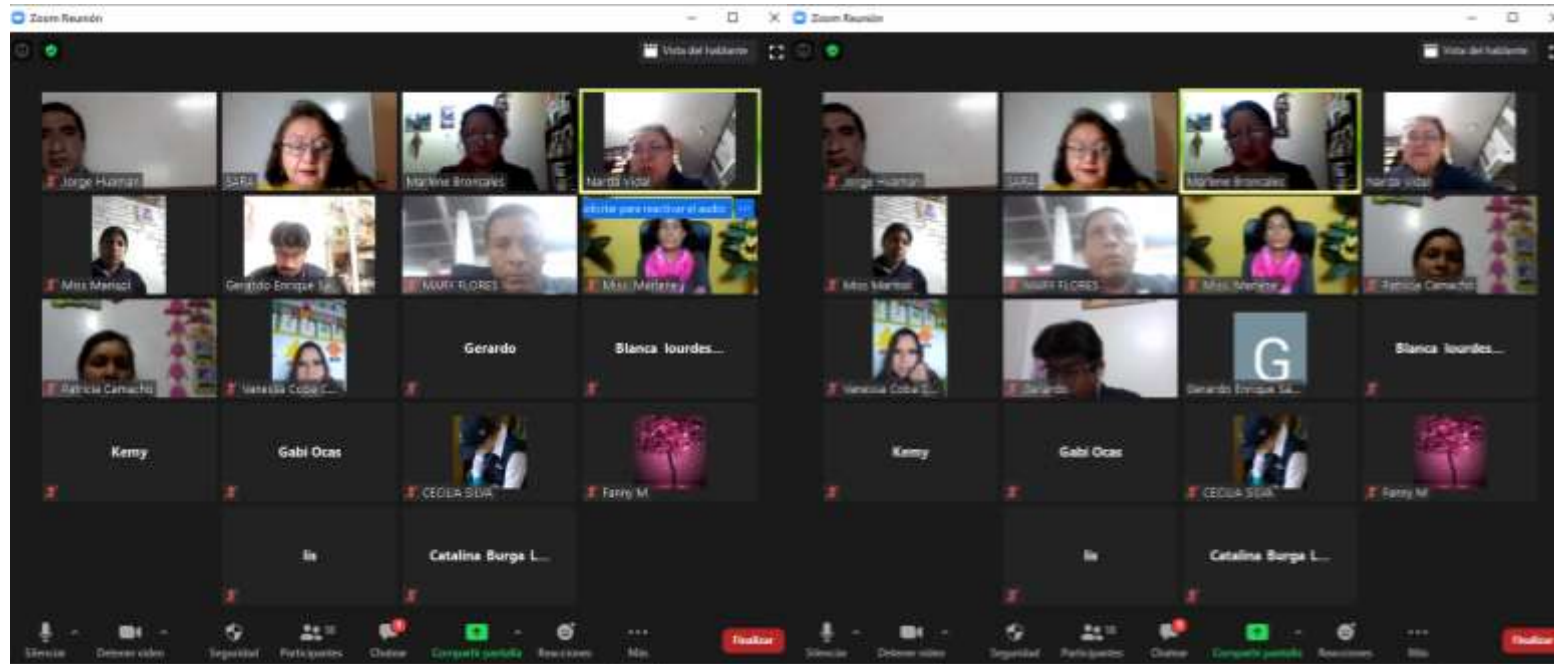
Zoom Reunión

Vista del hablante

Jorge Huaman
SARA
Marlene Broncales
Narda Vidal
Miss Marisol
Gerardo Enrique Sá...
MARY FLORES
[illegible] para reactivar el audio
Miss Merlene
Patricia Camacho
Vanessa Coba C...
Gerardo
Blanca lourdes...
Kemy
Gabi Ocas
CECILIA SILVA
Fanny M.
lis
Catalina Burga L...

Silenciar
Detener video
Seguridad
Participantes
Chatear
Compartir pantalla
Reacciones
Más
Finalizar

Zoom Reunión

Vista del hablante

Jorge Huaman
SARA
Marlene Broncales
Narda Vidal
Miss Marisol
MARY FLORES
Miss Merlene
Patricia Camacho
Vanessa Coba C...
Gerardo
G
Gerardo Enrique Sá...
Blanca lourdes...
Kemy
Gabi Ocas
CECILIA SILVA
Fanny M.
lis
Catalina Burga L...

Silenciar
Detener video
Seguridad
Participantes
Chatear
Compartir pantalla
Reacciones
Más
Finalizar